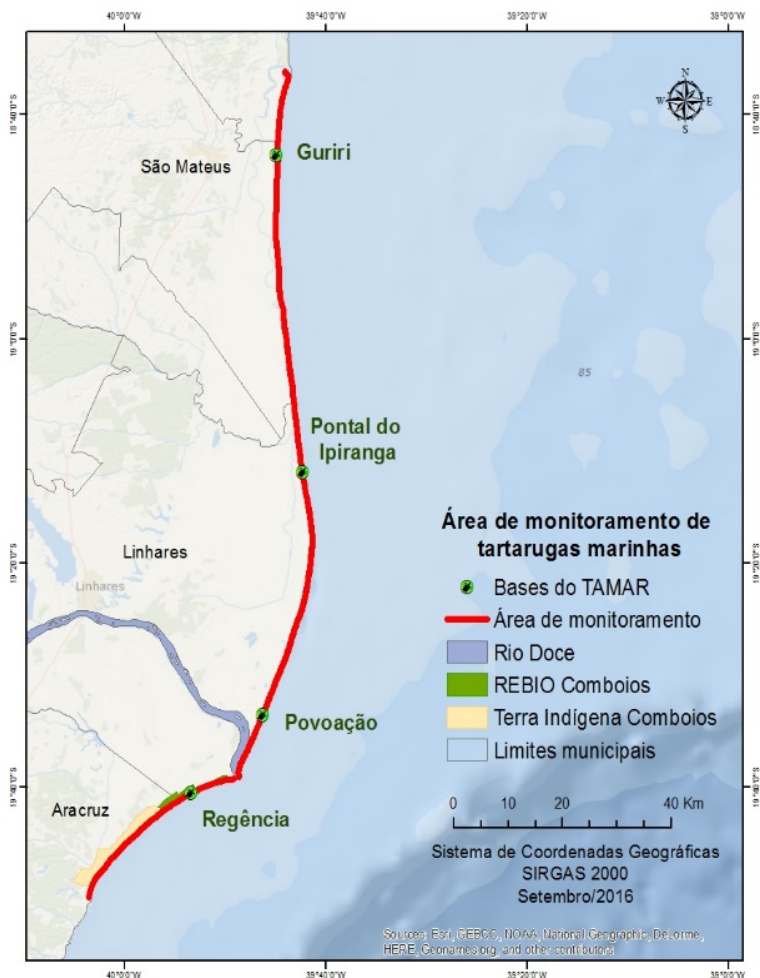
40°0'0"W 39°40'0"W 39°20'0"W 39°0'0"W

18°40'0"S 19°0'0"S 19°20'0"S 19°40'0"S

N
W E
S

São Mateus

Guriri

85

Pontal do Ipiranga

Linhares

Linhares

Povoação

Aracruz

Regência

Área de monitoramento de tartarugas marinhas

Bases do TAMAR
Área de monitoramento
Rio Doce
REBIO Comboios
Terra Indígena Comboios
Limites municipais

0 10 20 40 Km

Sistema de Coordenadas Geográficas
SIRGAS 2000
Setembro/2016

Sources: Esri, GEBCO, NOAA, National Geographic, DeLorme, HERE, Geonames.org, and other contributors